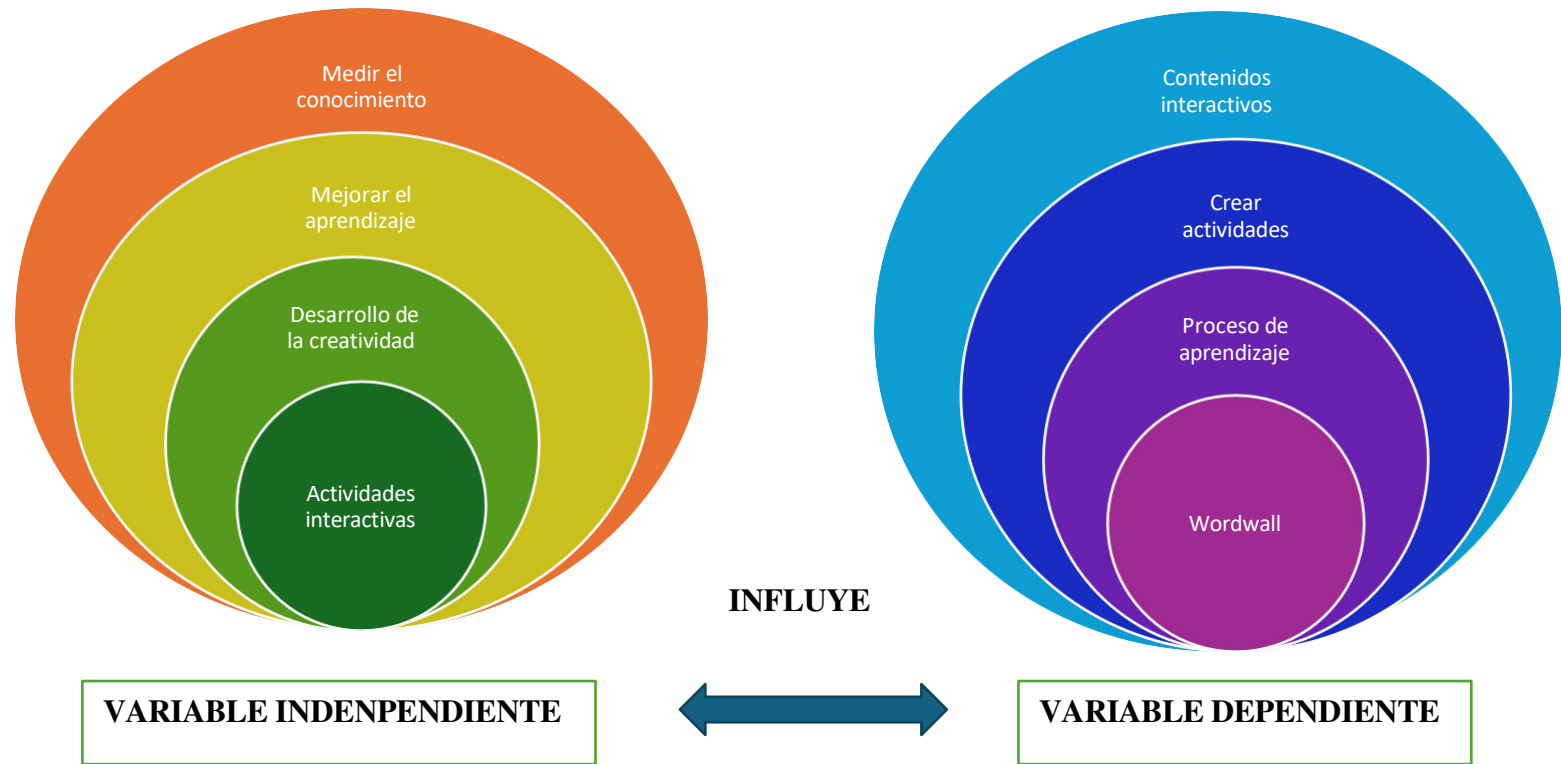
Medir el conocimiento

Mejorar el aprendizaje

Desarrollo de la creatividad

Actividades interactivas

Contenidos interactivos

Crear actividades

Proceso de aprendizaje

Wordwall

INFLUYE

VARIABLE INDENPENDIENTE

VARIABLE DEPENDIENTE